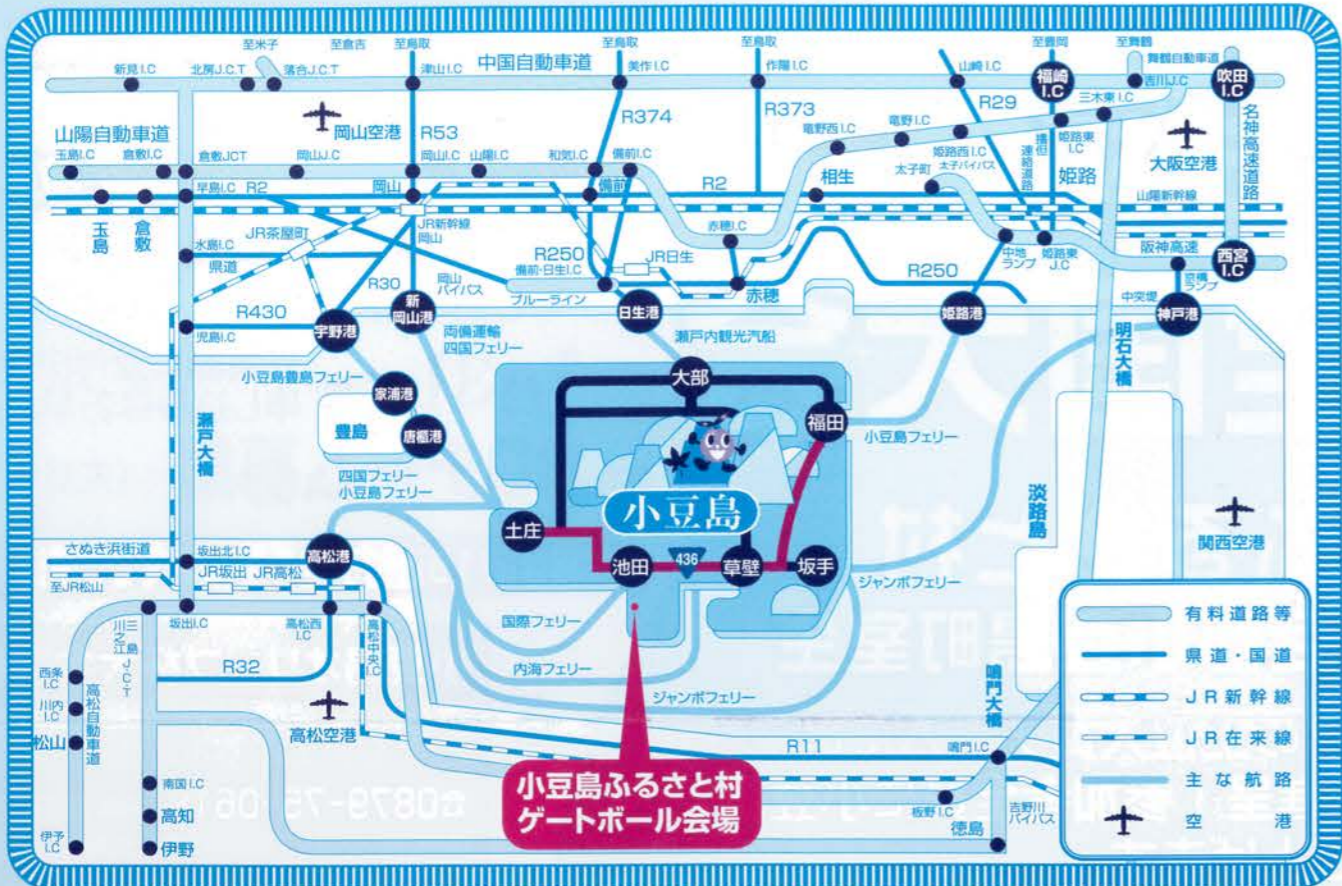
至米子 至倉吉 至鳥取 至鳥取 至鳥取 至豊岡 至舞鶴
新見I.C 北房J.C.T 落合J.C.T 津山I.C 中国自動車道 美作I.C 作用I.C 山崎I.C 福崎I.C 舞鶴自動車道 吉川J.C.T 吹田I.C
R374 R373 R29 三木東I.C
岡山空港 R53
山陽自動車道 竜野西I.C 竜野I.C 姫路西I.C 播但連絡道路 姫路東I.C 名神高速道路
玉島I.C 倉敷I.C 倉敷JCT 岡山J.C 岡山I.C 山陽I.C 和気I.C 備前I.C 太子町 太子バイパス 大阪空港
早島I.C R2 岡山 備前 R2 相生 姫路
山陽新幹線
玉島 倉敷 JR茶屋町 JR新幹線岡山 赤穂I.C 中地ランプ 姫路東J.C
水島I.C R250 JR日生 阪神高速 西宮I.C
県道 備前・日生I.C R250 若宮ランプ
R30 岡山バイパス ブルーライン 赤穂
R430 中突堤
児島I.C 宇野港 新岡山港 日生港 姫路港 神戸港
両備運輸 四国フェリー 瀬戸内観光汽船
小豆島豊島フェリー 家浦港 大部 明石大橋
豊島 唐櫃港 福田 小豆島フェリー
瀬戸大橋
四国フェリー 小豆島フェリー 淡路島
小豆島
土庄
関西空港
さぬき浜街道 坂出北I.C 高松港 池田 436 草壁 坂手
至JR松山 JR坂出 JR高松 ジャンボフェリー
坂出I.C 高松西I.C 国際フェリー
川之江島J.C.T 高松中央I.C
西条I.C R32 内海フェリー
川内I.C 高松自動車道 鳴門大橋
松山 ジャンボフェリー
高松空港
R11 鳴門I.C
南国I.C 小豆島ふるさと村 ゲートボール会場
高知 板野I.C 吉野川バイパス
伊予I.C 伊野 徳島

有料道路等
県道・国道
JR新幹線
JR在来線
主な航路
空港